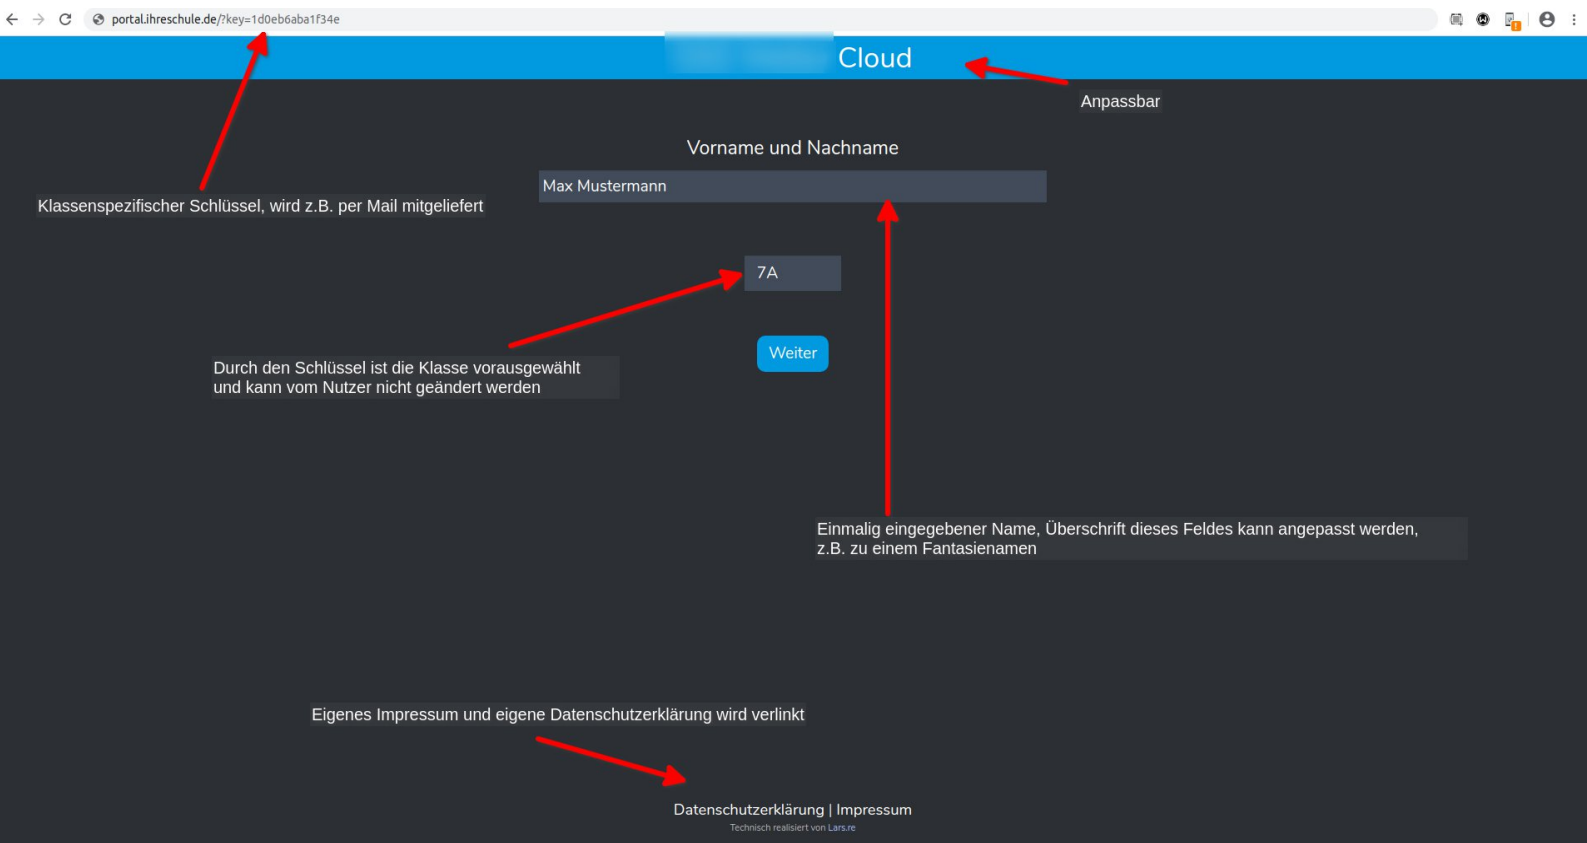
portal.ihreschule.de/?key=1d0eb6aba1f34e

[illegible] Cloud

Anpassbar

Vorname und Nachname

Max Mustermann

Klassenspezifischer Schlüssel, wird z.B. per Mail mitgeliefert

7A

Weiter

Durch den Schlüssel ist die Klasse vorausgewählt und kann vom Nutzer nicht geändert werden

Einmalig eingegebener Name, Überschrift dieses Feldes kann angepasst werden, z.B. zu einem Fantasienamen

Eigenes Impressum und eigene Datenschutzerklärung wird verlinkt

Datenschutzerklärung | Impressum

Technisch realisiert von Lars.re